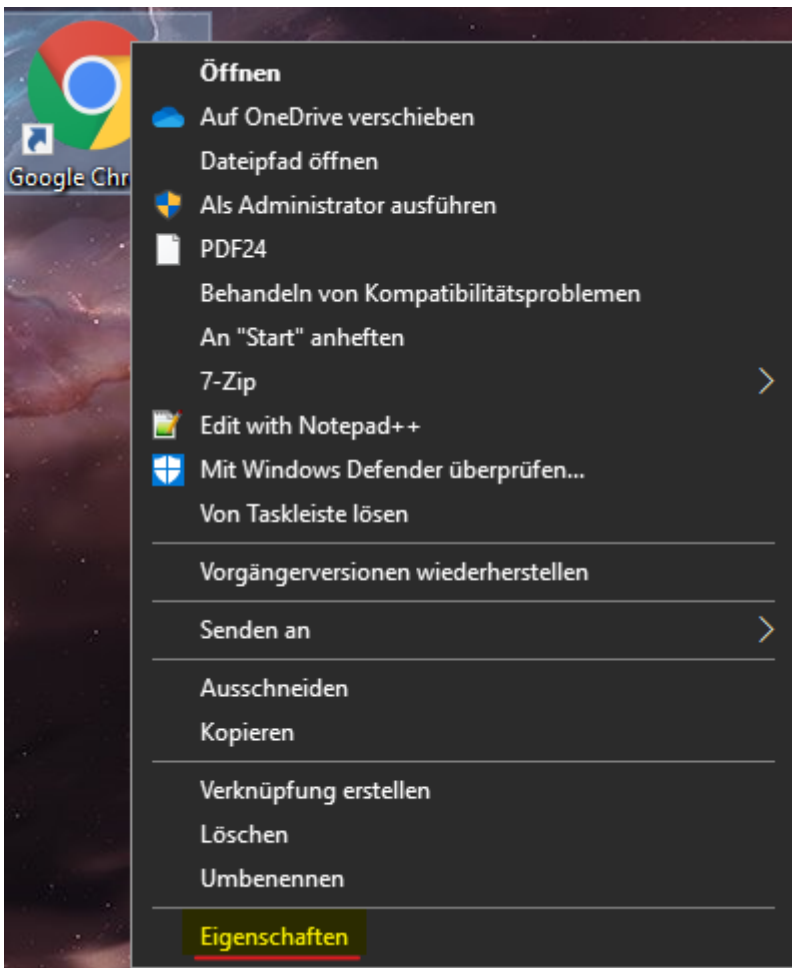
Google Chr

Öffnen
Auf OneDrive verschieben
Dateipfad öffnen
Als Administrator ausführen
PDF24
Behandeln von Kompatibilitätsproblemen
An "Start" anheften
7-Zip
Edit with Notepad++
Mit Windows Defender überprüfen...
Von Taskleiste lösen

Vorgängerversionen wiederherstellen

Senden an

Ausschneiden
Kopieren

Verknüpfung erstellen
Löschen
Umbenennen

Eigenschaften